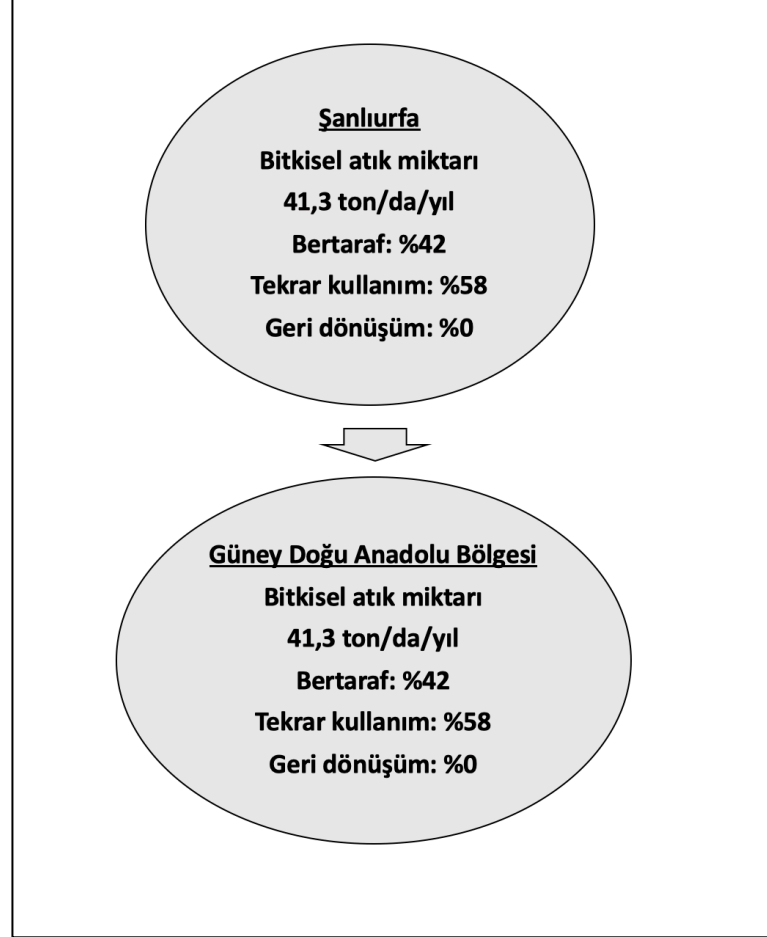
Şanlıurfa
Bitkisel atık miktarı
41,3 ton/da/yıl
Bertaraf: %42
Tekrar kullanım: %58
Geri dönüşüm: %0

Güney Doğu Anadolu Bölgesi
Bitkisel atık miktarı
41,3 ton/da/yıl
Bertaraf: %42
Tekrar kullanım: %58
Geri dönüşüm: %0